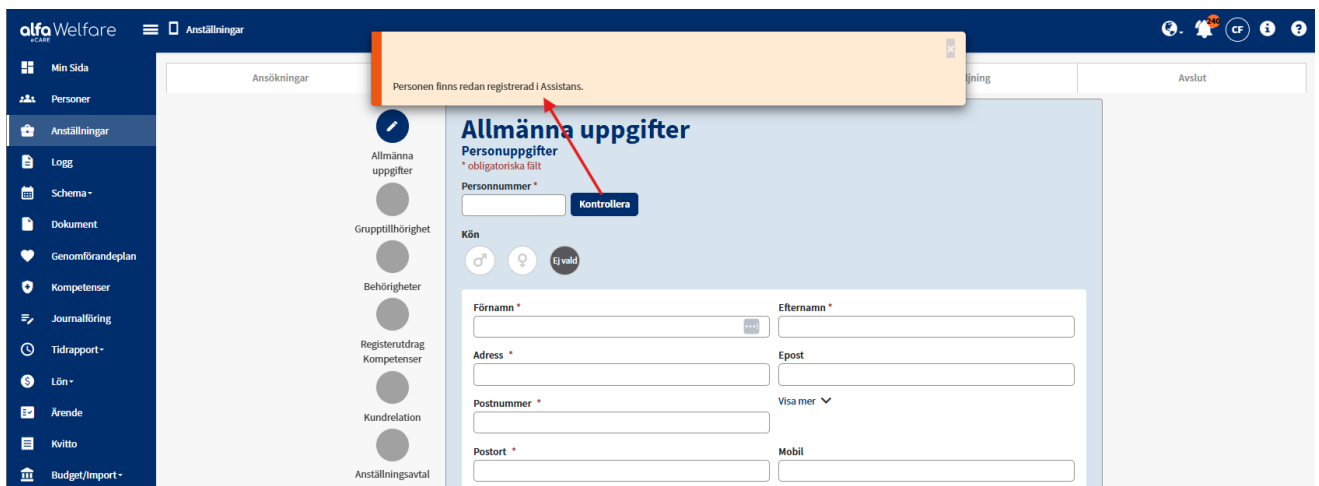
alfa Welfare eCARE

Anställningar

240 CF

Min Sida
Personer
Anställningar
Logg
Schema
Dokument
Genomförandeplan
Kompetenser
Journalföring
Tidrapport
Lön
Ärende
Kvitto
Budget/Import

Ansökningar

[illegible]ljning

Avslut

Personen finns redan registrerad i Assistans.

Allmänna uppgifter
Grupptillhörighet
Behörigheter
Registerutdrag Kompetenser
Kundrelation
Anställningsavtal

Allmänna uppgifter
Personuppgifter
* obligatoriska fält
Personnummer *
Kontrollera
Kön
Ej vald
Förnamn *
Efternamn *
Adress *
Epost
Postnummer *
Visa mer
Postort *
Mobil